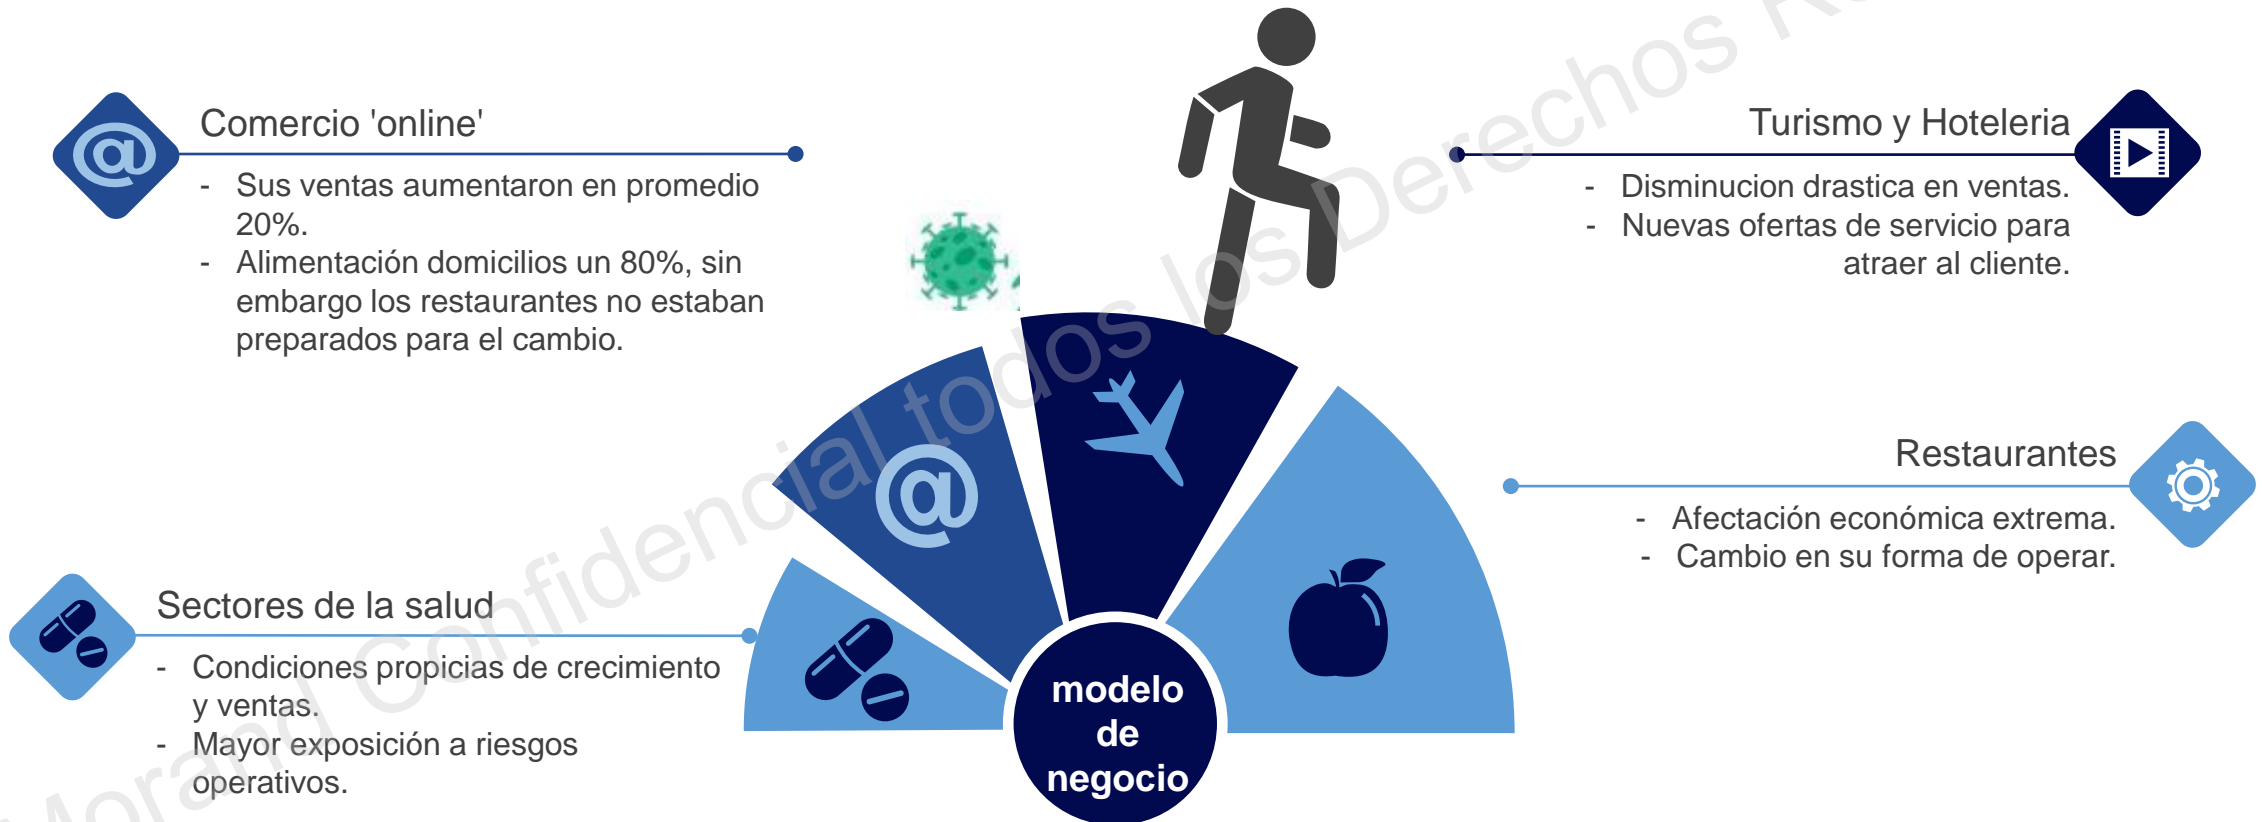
Comercio 'online'

- Sus ventas aumentaron en promedio 20%.
- Alimentación domicilios un 80%, sin embargo los restaurantes no estaban preparados para el cambio.

Turismo y Hoteleria

- Disminucion drastica en ventas.
- Nuevas ofertas de servicio para atraer al cliente.

Restaurantes

- Afectación económica extrema.
- Cambio en su forma de operar.

Sectores de la salud

- Condiciones propicias de crecimiento y ventas.
- Mayor exposición a riesgos operativos.

modelo de negocio

Morand Confidencial todos los Derechos R